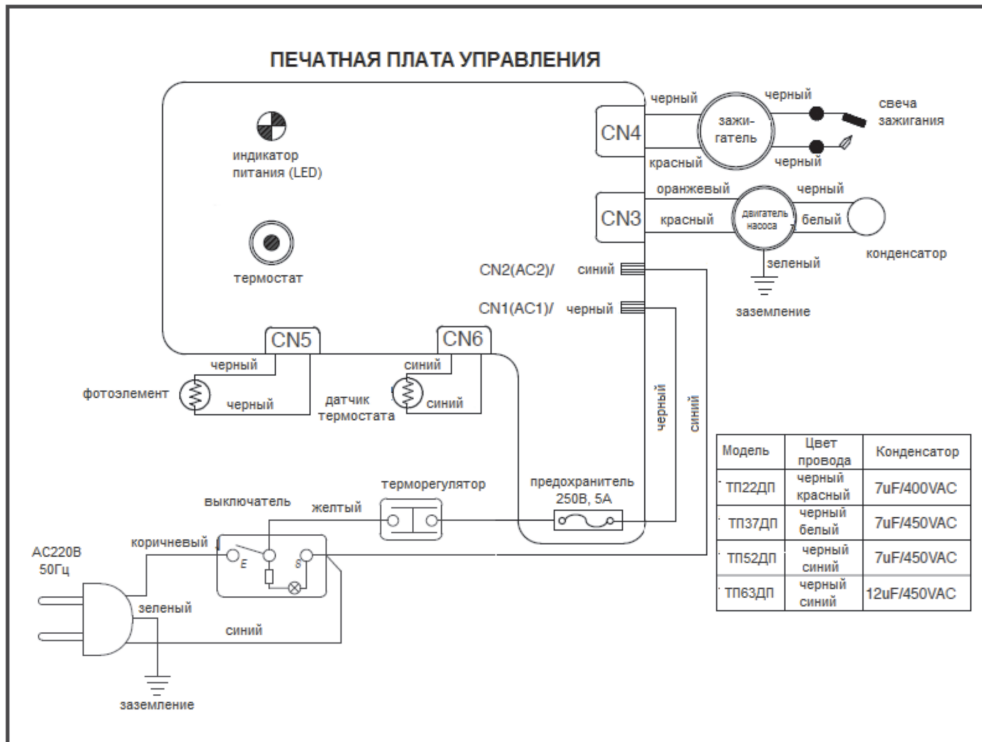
ПЕЧАТНАЯ ПЛАТА УПРАВЛЕНИЯ

индикатор питания (LED)

термостат

CN4

черный

красный

зажи-гатель

черный

черный

свеча зажигания

CN3

оранжевый

красный

двигатель насоса

черный

белый

конденсатор

зеленый

заземление

CN2(AC2)/ синий

CN1(AC1)/ черный

CN5

CN6

черный

фотоэлемент

черный

датчик термостата

синий

синий

черный

синий

| Модель | Цвет провода | Конденсатор |
|---|---|---|
| ТП22ДП | черный красный | 7uF/400VAC |
| ТП37ДП | черный белый | 7uF/450VAC |
| ТП52ДП | черный синий | 7uF/450VAC |
| ТП63ДП | черный синий | 12uF/450VAC |

выключатель

желтый

терморегулятор

предохранитель 250В, 5А

AC220В 50Гц

коричневый

E

B

зеленый

синий

заземление